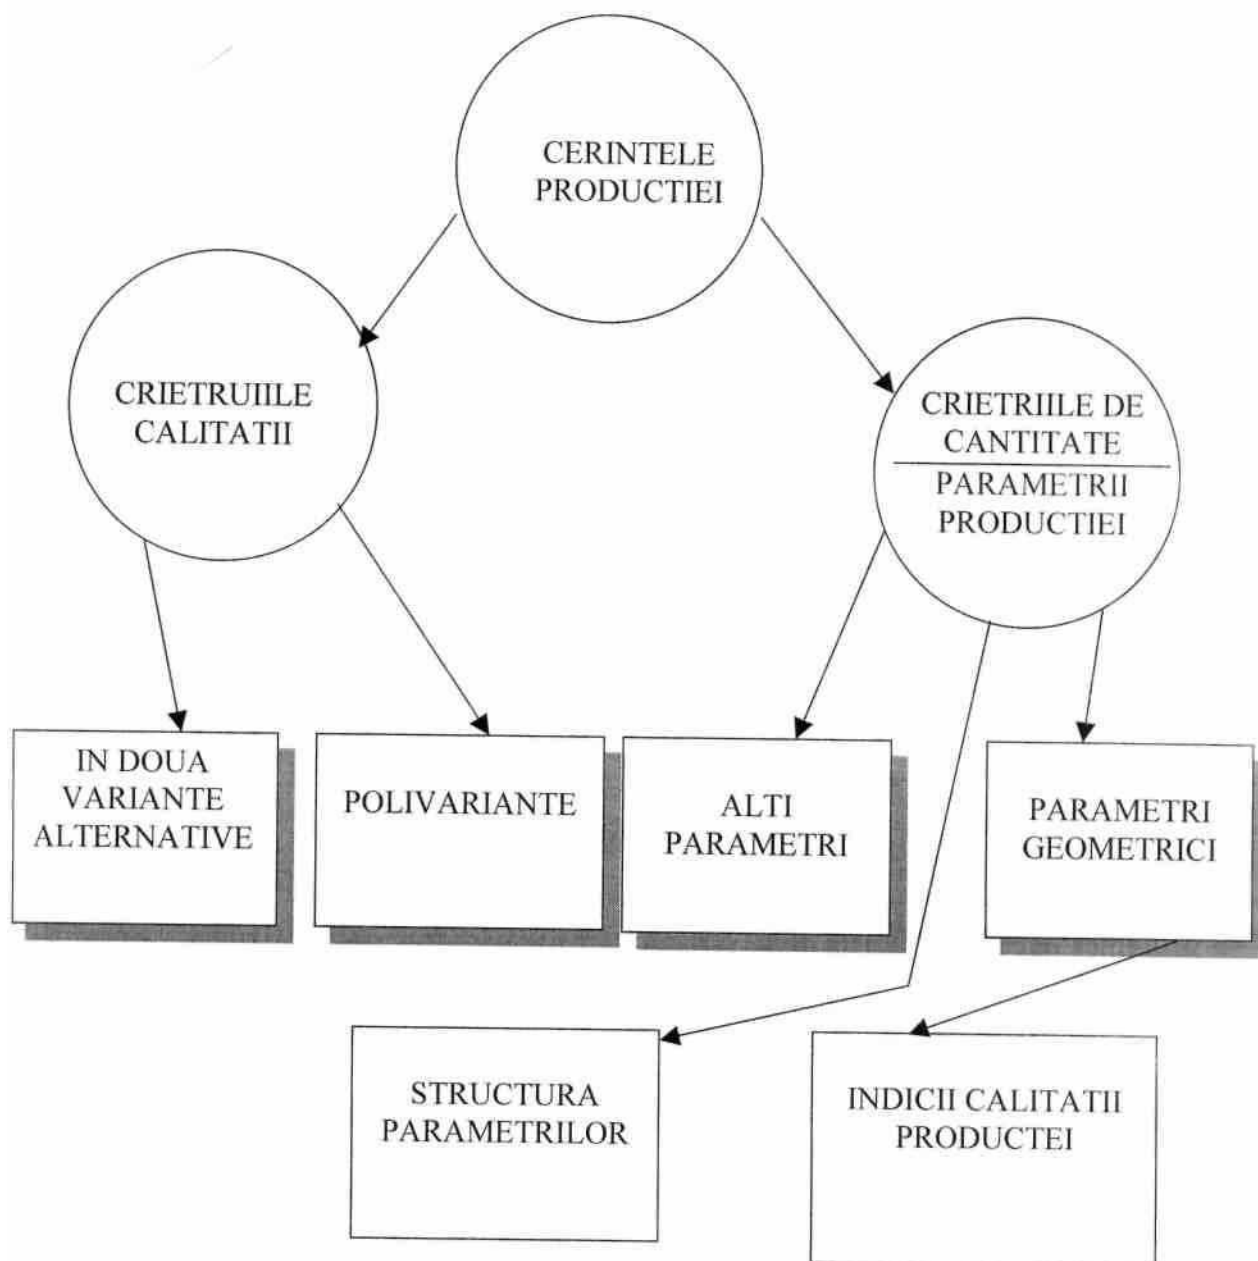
CERINTELE PRODUCTIEI

CRIETRUIILE CALITATII

CRIETRIILE DE CANTITATE

PARAMETRII PRODUCTIEI

IN DOUA VARIANTE ALTERNATIVE

POLIVARIANTE

ALTI PARAMETRI

PARAMETRI GEOMETRICI

STRUCTURA PARAMETRILOR

INDICII CALITATII PRODUCTEI